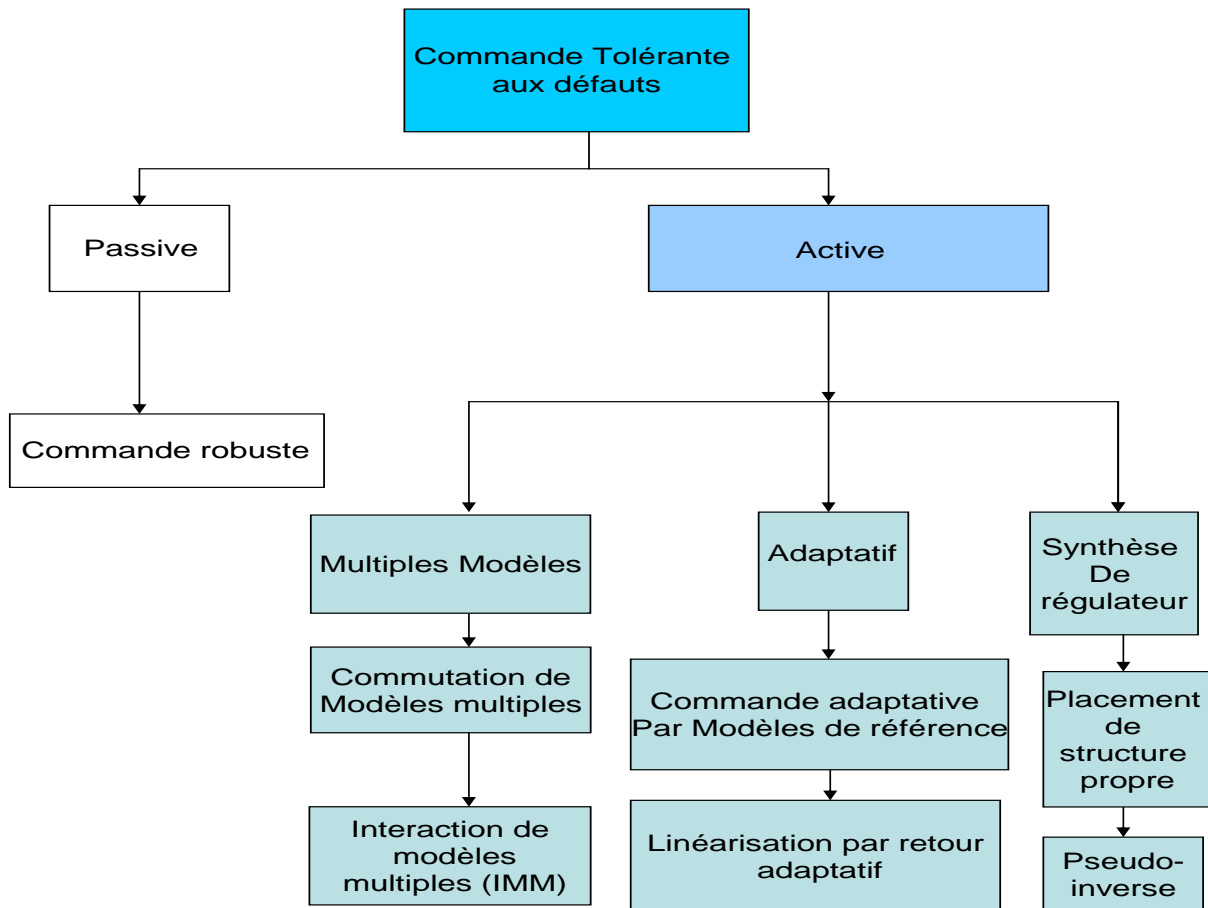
Commande Tolérante aux défauts

Passive

Active

Commande robuste

Multiples Modèles

Adaptatif

Synthèse De régulateur

Commutation de Modèles multiples

Commande adaptative Par Modèles de référence

Placement de structure propre

Interaction de modèles multiples (IMM)

Linéarisation par retour adaptatif

Pseudo-inverse